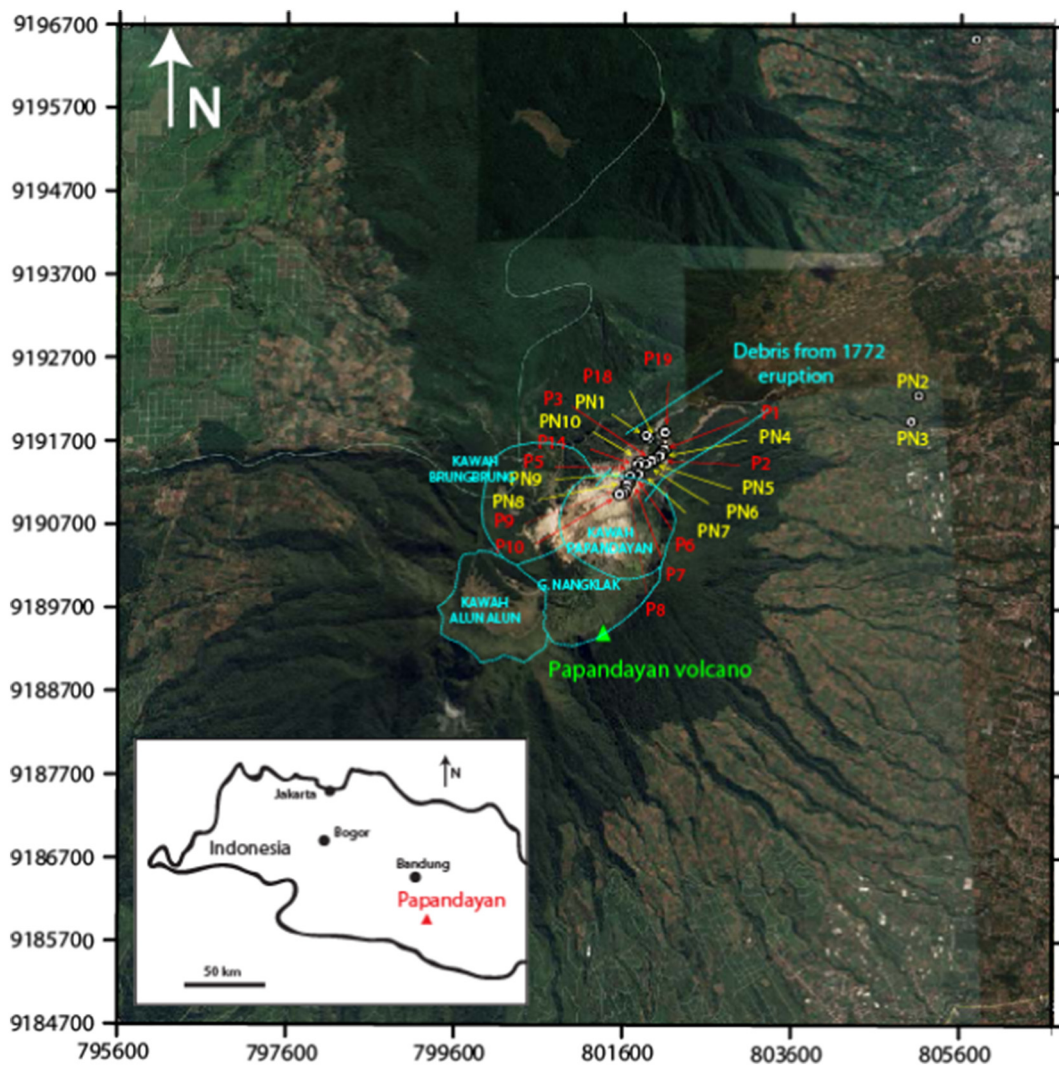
9196700
9195700
9194700
9193700
9192700
9191700
9190700
9189700
9188700
9187700
9186700
9185700
9184700

N

Debris from 1772 eruption

P19
P18
P3
PN1
PN10
P11
P5
PN9
PN8
P9
P10
P1
PN4
P2
PN5
PN6
PN7
P6
P7
P8
PN2
PN3

KAWAH BRUNGBRUNG
KAWAH PAPANDAYAN
G. NANGKLAK
KAWAH ALUN ALUN

Papandayan volcano

N
Jakarta
Bogor
Indonesia
Bandung
Papandayan
50 km

795600
797600
799600
801600
803600
805600